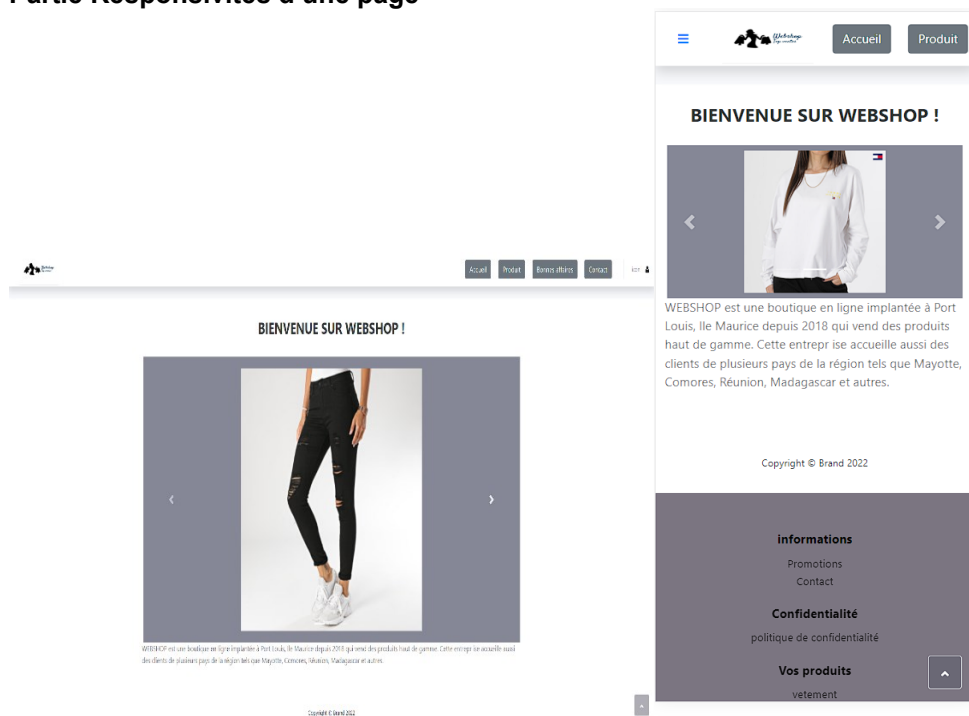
Partie Responsivités d'une page

Accueil Produit

BIENVENUE SUR WEBSHOP !

WEBSHOP est une boutique en ligne implantée à Port Louis, Ile Maurice depuis 2018 qui vend des produits haut de gamme. Cette entrepr ise accueille aussi des clients de plusieurs pays de la région tels que Mayotte, Comores, Réunion, Madagascar et autres.

Copyright © Brand 2022

informations

Promotions

Contact

Confidentialité

politique de confidentialité

Vos produits

vetement

Accueil Produit Bonnes affaires Contact

BIENVENUE SUR WEBSHOP !

WEBSHOP est une boutique en ligne implantée à Port Louis, Ile Maurice depuis 2018 qui vend des produits haut de gamme. Cette entrepr ise accueille aussi des clients de plusieurs pays de la région tels que Mayotte, Comores, Réunion, Madagascar et autres.

Copyright © Brand 2022